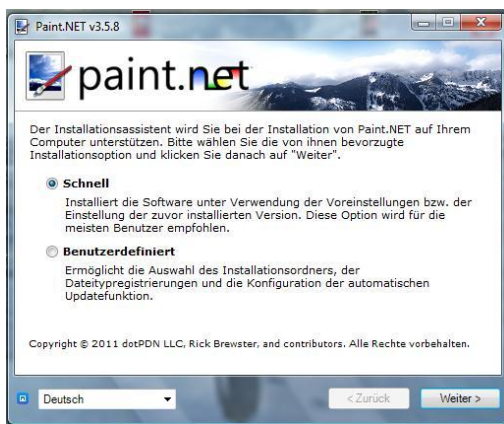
Paint.NET v3.5.8

paint.net

Der Installationsassistent wird Sie bei der Installation von Paint.NET auf Ihrem Computer unterstützen. Bitte wählen Sie die von ihnen bevorzugte Installationsoption und klicken Sie danach auf "Weiter".

Schnell

Installiert die Software unter Verwendung der Voreinstellungen bzw. der Einstellung der zuvor installierten Version. Diese Option wird für die meisten Benutzer empfohlen.

Benutzerdefiniert

Ermöglicht die Auswahl des Installationsordners, der Dateitypregistrierungen und die Konfiguration der automatischen Updatefunktion.

Copyright © 2011 dotPDN LLC, Rick Brewster, and contributors. Alle Rechte vorbehalten.

Deutsch

< Zurück

Weiter >